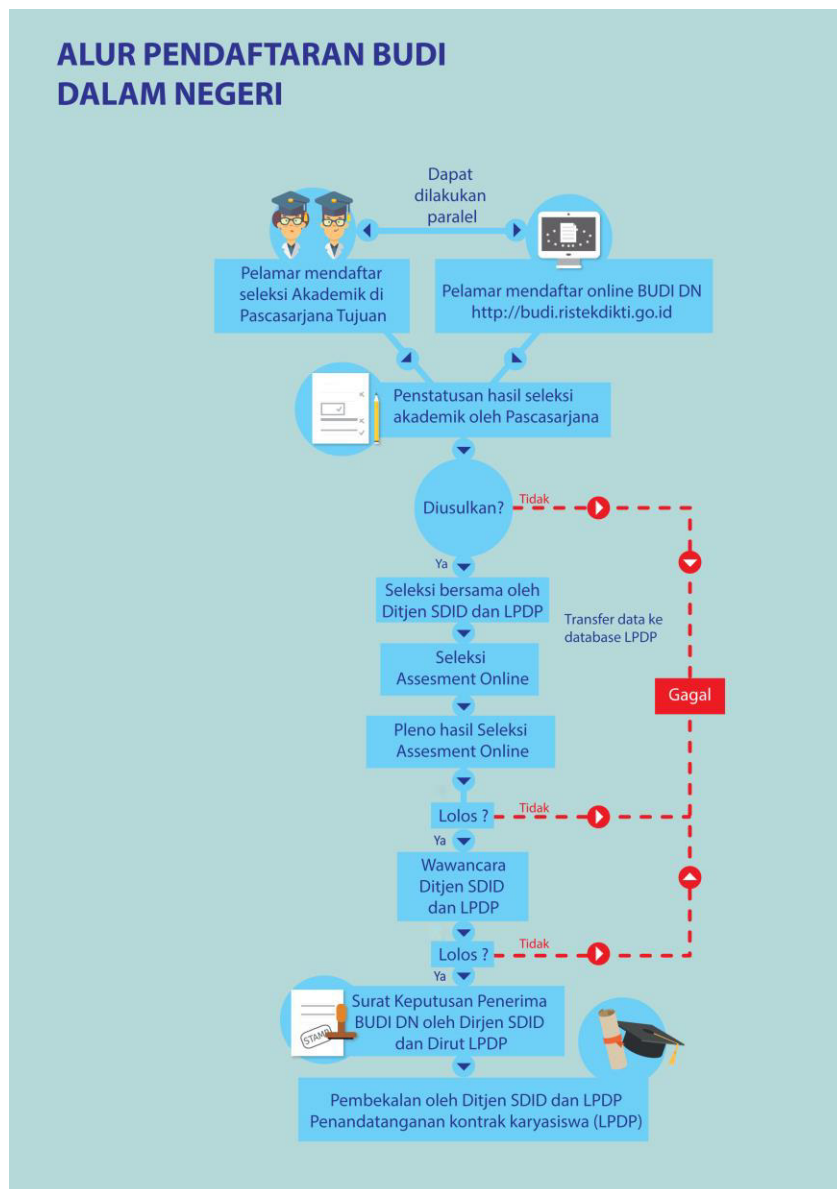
ALUR PENDAFTARAN BUDI DALAM NEGERI

Dapat dilakukan paralel

Pelamar mendaftar seleksi Akademik di Pascasarjana Tujuan

Pelamar mendaftar online BUDI DN http://budi.ristekdikti.go.id

Penstatusan hasil seleksi akademik oleh Pascasarjana

Diusulkan?

Tidak

Ya

Seleksi bersama oleh Ditjen SDID dan LPDP

Transfer data ke database LPDP

Seleksi Assesment Online

Gagal

Pleno hasil Seleksi Assesment Online

Lolos ?

Tidak

Ya

Wawancara Ditjen SDID dan LPDP

Lolos ?

Tidak

Ya

STAMP

Surat Keputusan Penerima BUDI DN oleh Dirjen SDID dan Dirut LPDP

Pembekalan oleh Ditjen SDID dan LPDP Penandatanganan kontrak karyasiswa (LPDP)